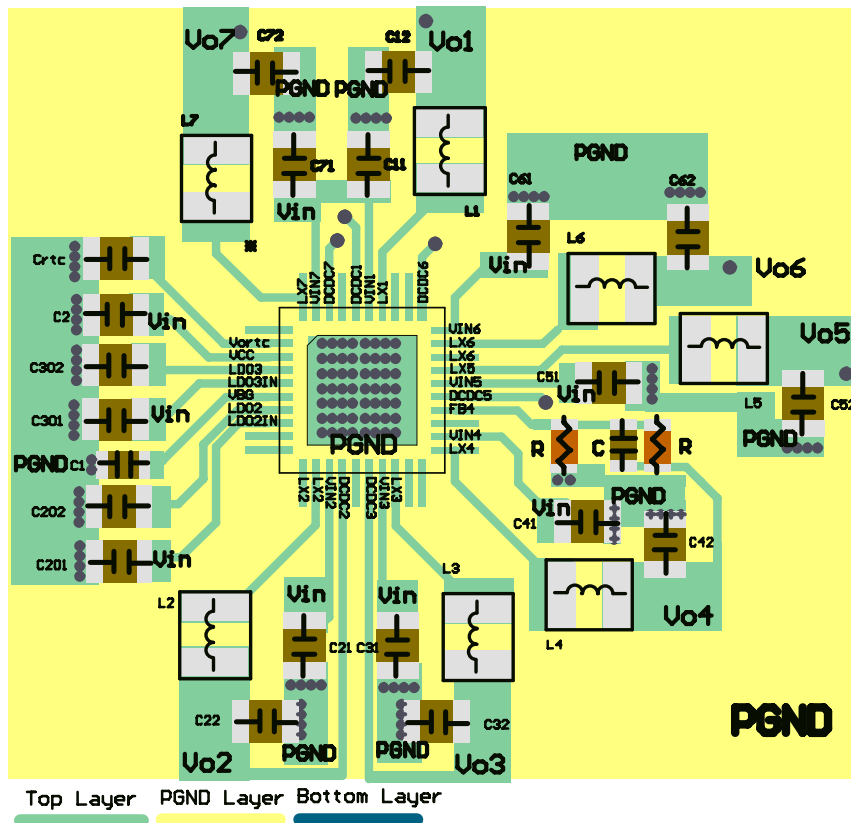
Vo7
C72
C12
Vo1
PGND PGND
L7
C71
C11
L1
PGND
C61
C62
Vin
Vin
L6
Vo6
Crtc
C2
Vin
C302
C301
Vin
PGND
C1
C202
C201
Vin
LX7
VIN7
DCDC7
DCDC1
VIN1
LX1
DCDC6
Vortc
VCC
LDO3
LDO3IN
VBG
LDO2
LDO2IN
VIN6
LX6
LX6
LX5
VIN5
DCDC5
FB4
VIN4
LX4
PGND
LX2
LX2
VIN2
DCDC2
DCDC3
VIN3
LX3
Vo5
C51
Vin
L5
C52
PGND
R
C
R
PGND
Vin
C41
C42
L4
Vo4
L3
L2
Vin
C21
C31
Vin
C22
C32
PGND
PGND
Vo2
Vo3
PGND
Top Layer
PGND Layer
Bottom Layer